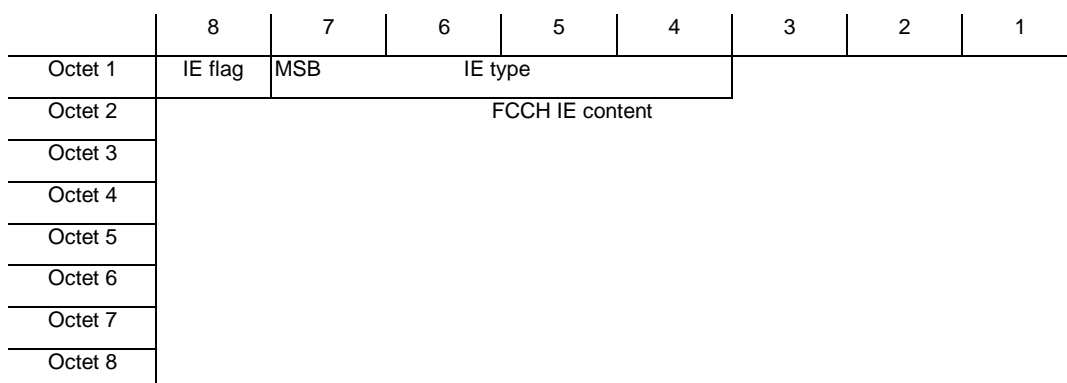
| | 8 | 7 | 6 | 5 | 4 | 3 | 2 | 1 |
|---|---|---|---|---|---|---|---|---|
| Octet 1 | IE flag | MSB IE type | | | | | | |
| Octet 2 | FCCH IE content | | | | | | | |
| Octet 3 | | | | | | | | |
| Octet 4 | | | | | | | | |
| Octet 5 | | | | | | | | |
| Octet 6 | | | | | | | | |
| Octet 7 | | | | | | | | |
| Octet 8 | | | | | | | | |